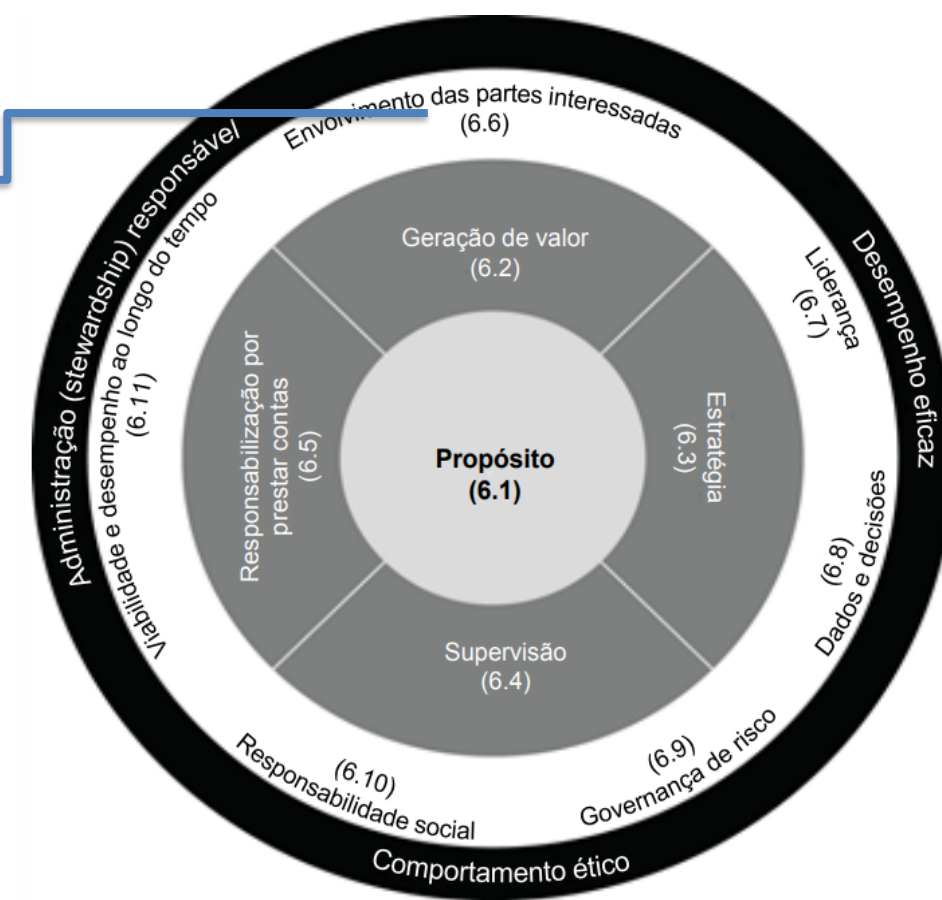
Envolvi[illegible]ento das partes interessadas (6.6)

Administração (stewardship) responsável/

Desempenho eficaz

Viabilidade e desempenho ao longo do tempo (6.11)

Geração de valor (6.2)

Liderança (6.7)

Responsabilização por prestar contas (6.5)

Propósito (6.1)

Estratégia (6.3)

Dados e decisões (6.8)

Supervisão (6.4)

(6.10) Responsabilidade social

(6.9) Governança de risco

Comportamento ético